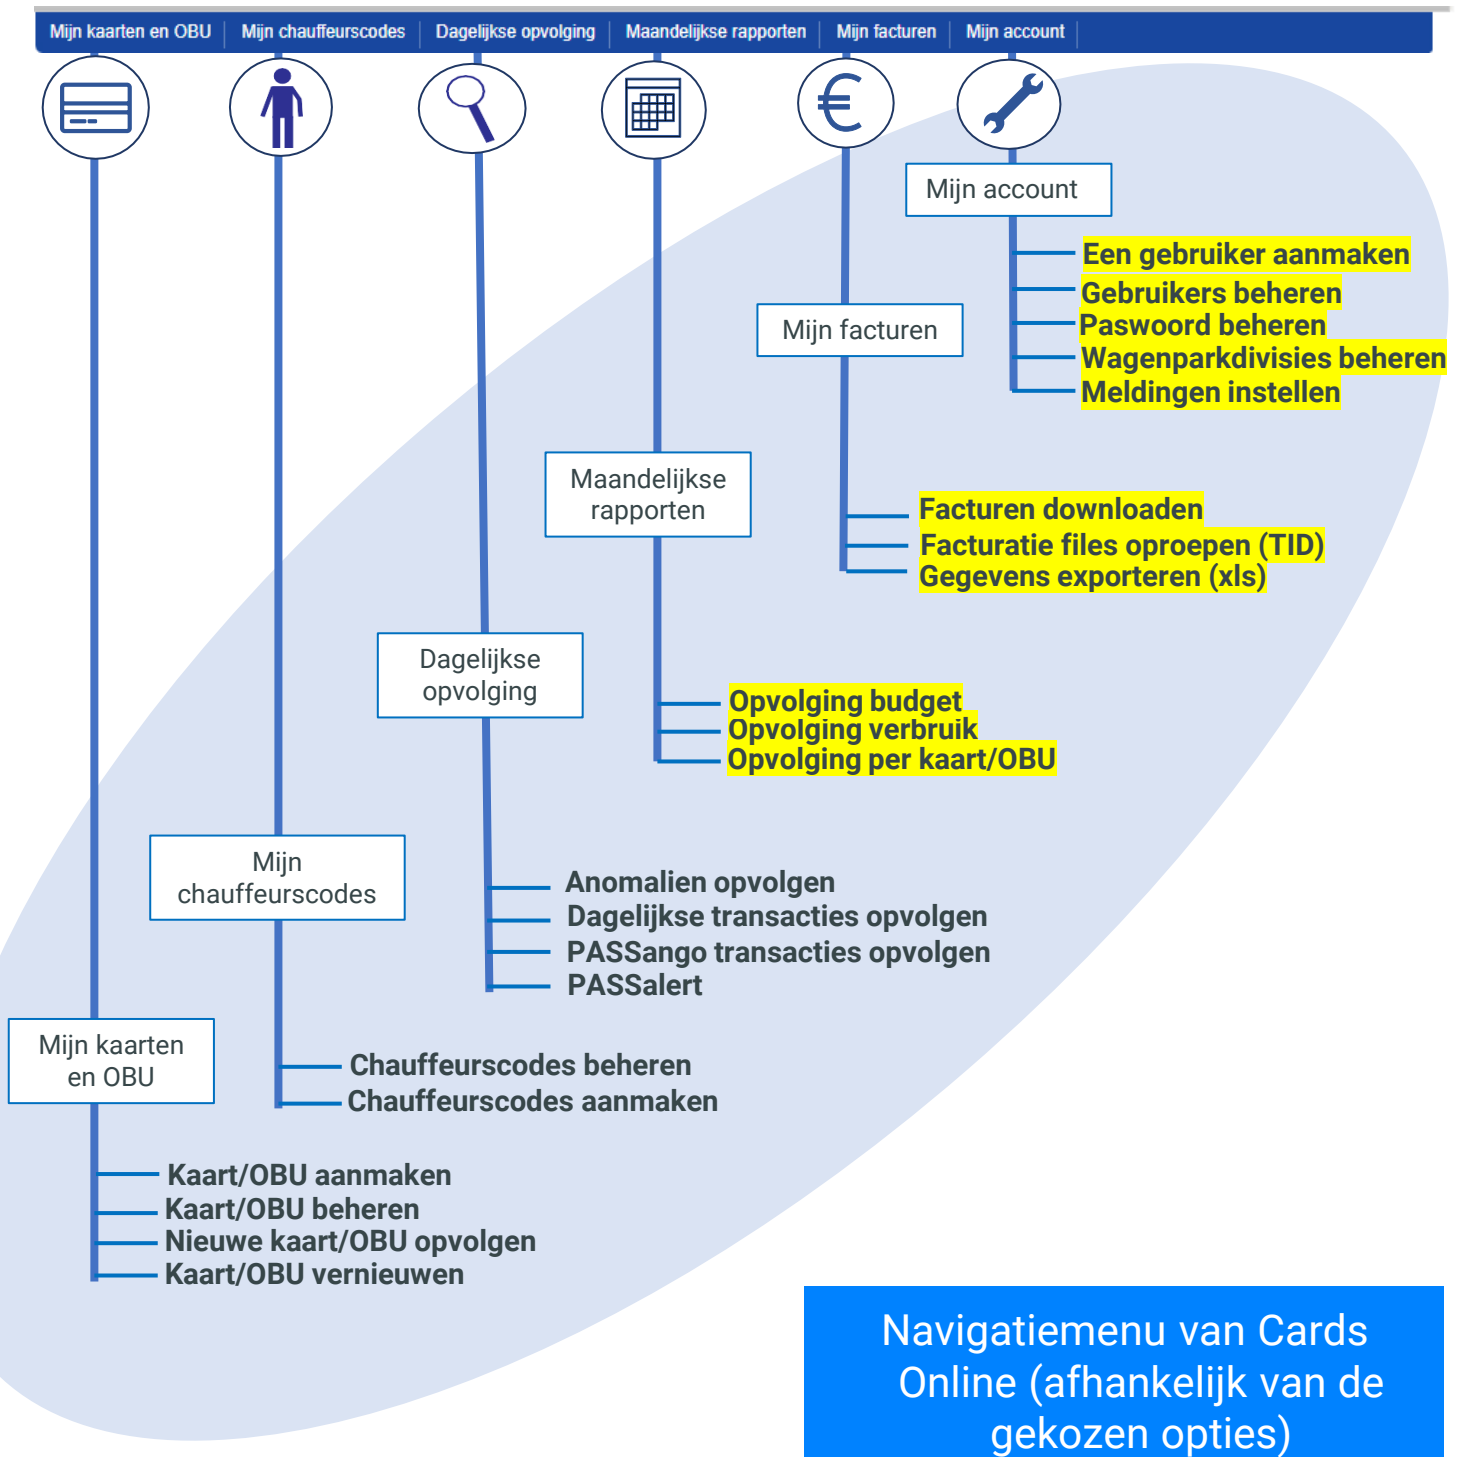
Mijn kaarten en OBU | Mijn chauffeurscodes | Dagelijkse opvolging | Maandelijkse rapporten | Mijn facturen | Mijn account

Mijn account
Een gebruiker aanmaken
Gebruikers beheren
Paswoord beheren
Wagenparkdivisies beheren
Meldingen instellen

Mijn facturen
Facturen downloaden
Facturatie files oproepen (TID)
Gegevens exporteren (xls)

Maandelijkse rapporten
Opvolging budget
Opvolging verbruik
Opvolging per kaart/OBU

Dagelijkse opvolging
Anomalien opvolgen
Dagelijkse transacties opvolgen
PASSango transacties opvolgen
PASSalert

Mijn chauffeurscodes
Chauffeurscodes beheren
Chauffeurscodes aanmaken

Mijn kaarten en OBU
Kaart/OBU aanmaken
Kaart/OBU beheren
Nieuwe kaart/OBU opvolgen
Kaart/OBU vernieuwen

Navigatiemenu van Cards Online (afhankelijk van de gekozen opties)